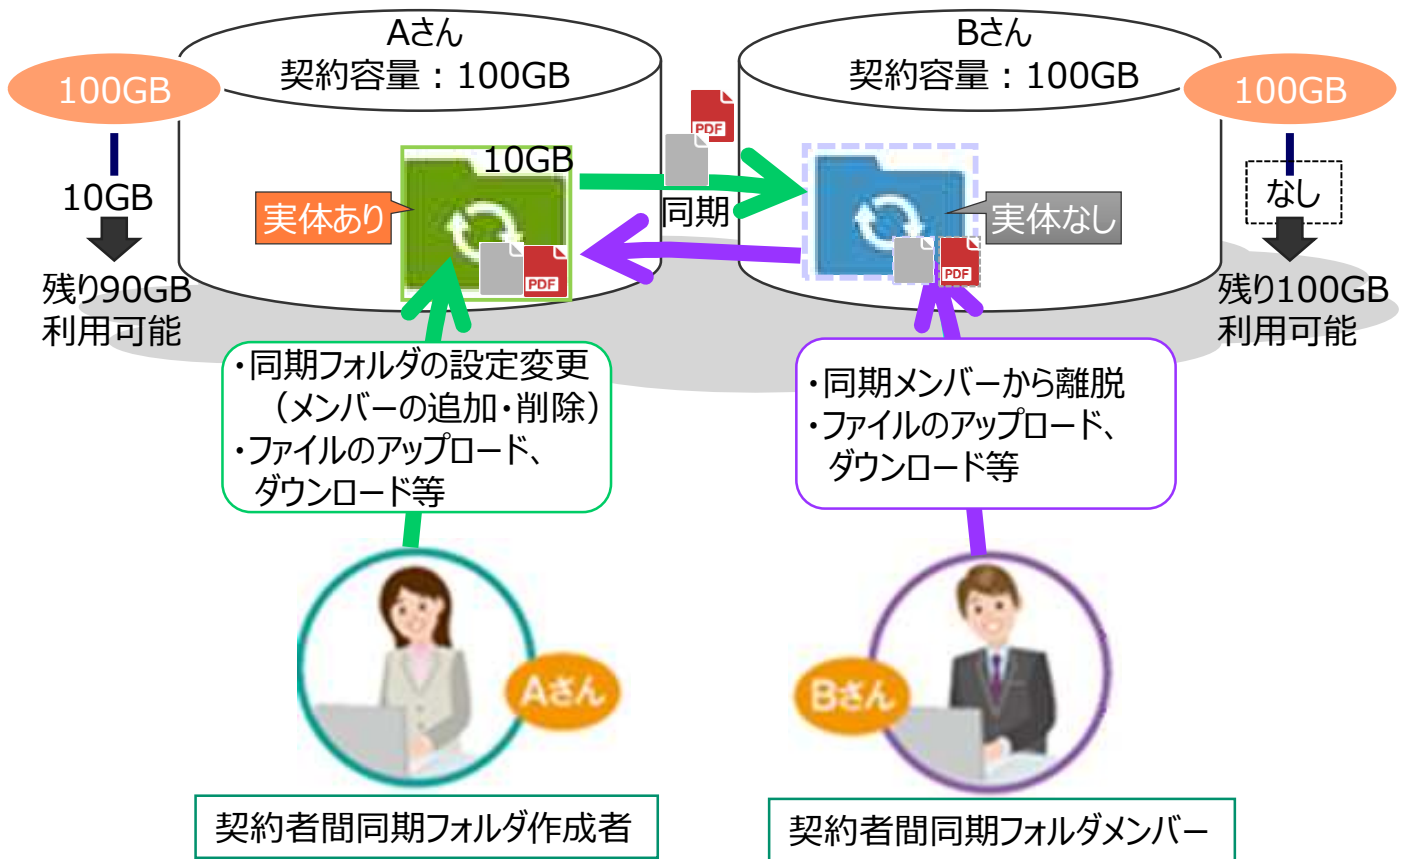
Aさん
契約容量：100GB

100GB

10GB

残り90GB
利用可能

10GB

実体あり

PDF

PDF

同期

Bさん
契約容量：100GB

100GB

なし

残り100GB
利用可能

実体なし

PDF

PDF

・同期フォルダの設定変更
（メンバーの追加・削除）
・ファイルのアップロード、
ダウンロード等

・同期メンバーから離脱
・ファイルのアップロード、
ダウンロード等

Aさん

Bさん

契約者間同期フォルダ作成者

契約者間同期フォルダメンバー